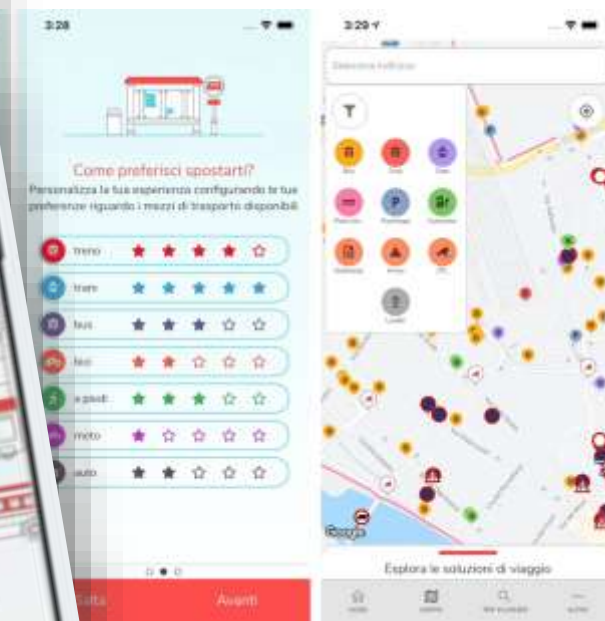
3:28

Come preferisci spostarti?

Personalizza la tua esperienza configurando le tue preferenze riguardo i mezzi di trasporto disponibili

treno
tram
bus
taxi
a piedi
moto
auto

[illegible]

Avanti

3:29

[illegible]

Google

Esplora le soluzioni di viaggio